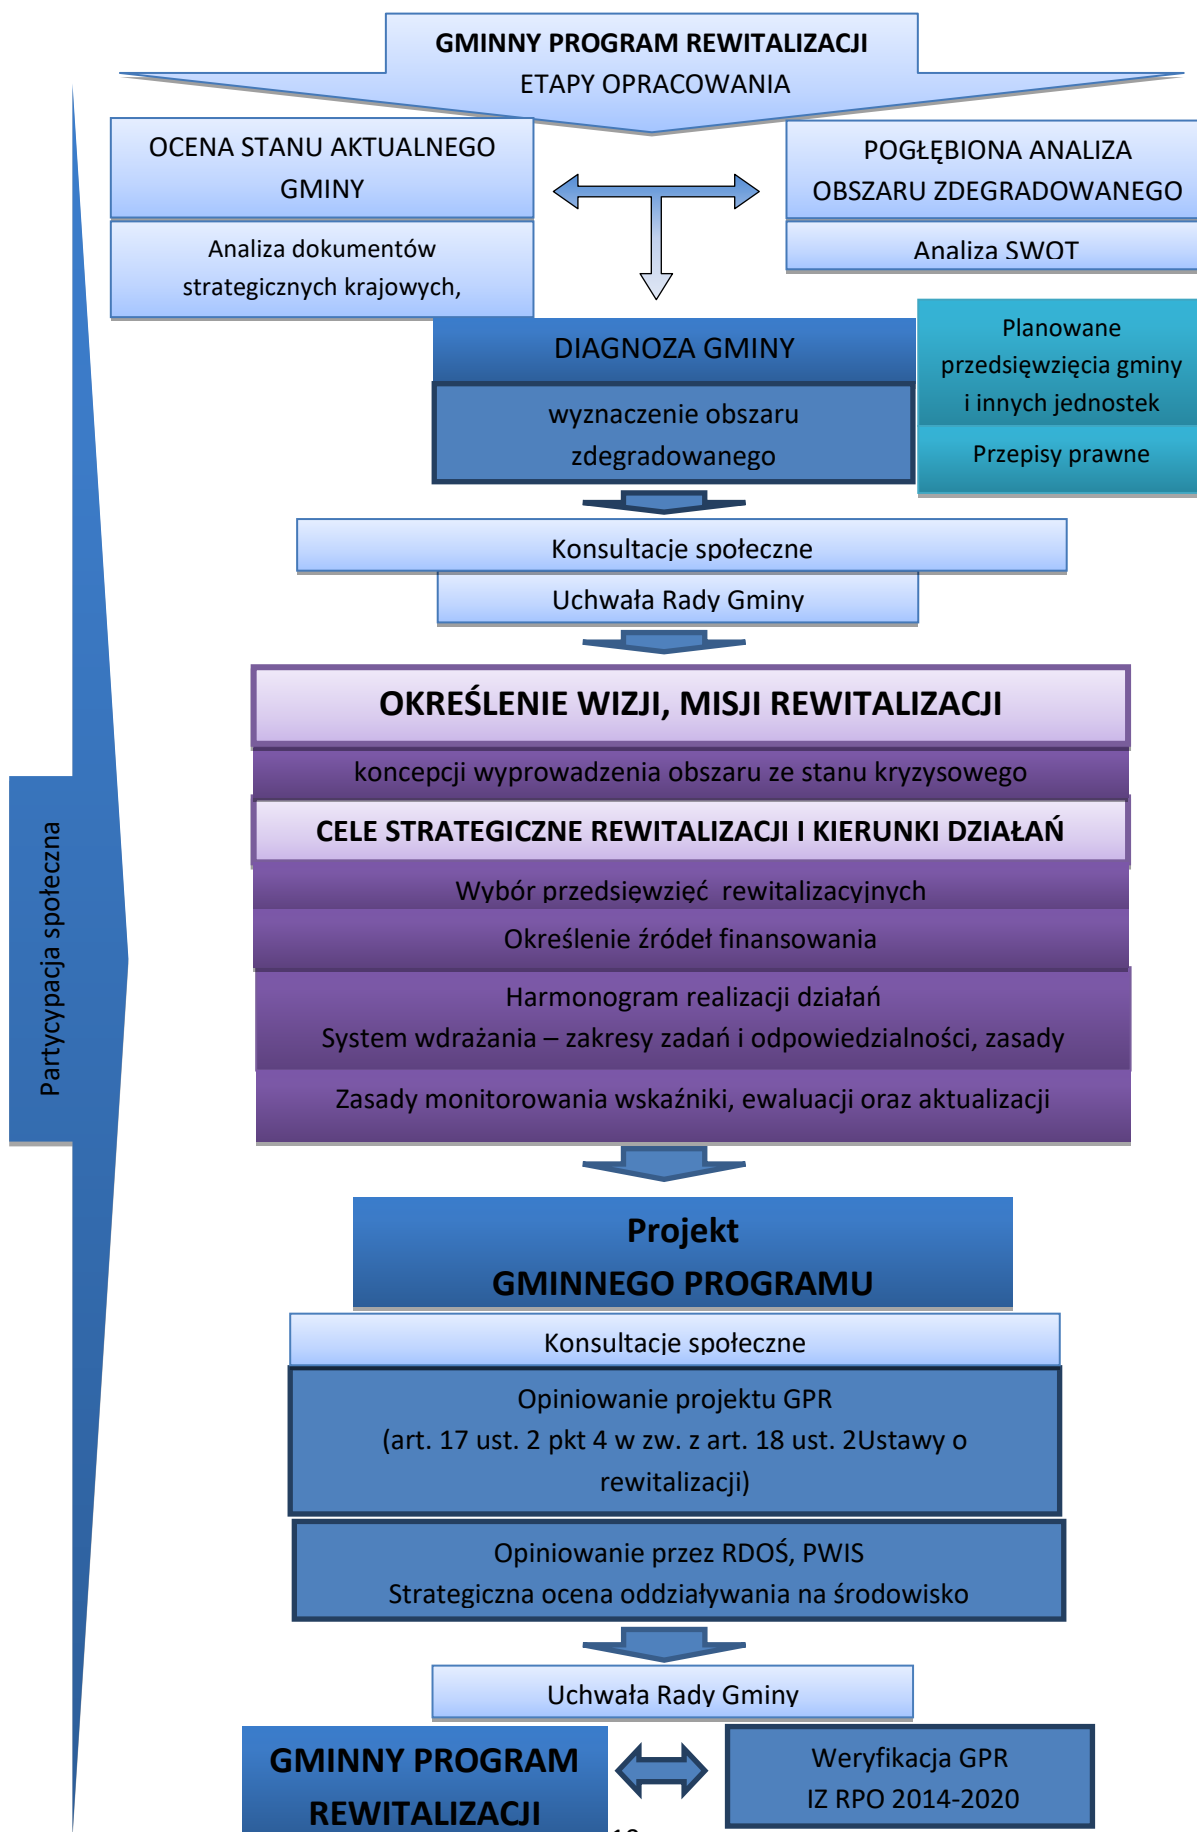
GMINNY PROGRAM REWITALIZACJI
ETAPY OPRACOWANIA

OCENA STANU AKTUALNEGO GMINY

Analiza dokumentów strategicznych krajowych,

POGŁĘBIONA ANALIZA OBSZARU ZDEGRADOWANEGO

Analiza SWOT

DIAGNOZA GMINY

wyznaczenie obszaru zdegradowanego

Planowane przedsięwzięcia gminy i innych jednostek

Przepisy prawne

Konsultacje społeczne

Uchwała Rady Gminy

OKREŚLENIE WIZJI, MISJI REWITALIZACJI

koncepcji wyprowadzenia obszaru ze stanu kryzysowego

CELE STRATEGICZNE REWITALIZACJI I KIERUNKI DZIAŁAŃ

Wybór przedsięwzięć rewitalizacyjnych

Określenie źródeł finansowania

Harmonogram realizacji działań
System wdrażania – zakresy zadań i odpowiedzialności, zasady

Zasady monitorowania wskaźniki, ewaluacji oraz aktualizacji

Partycypacja społeczna

Projekt
GMINNEGO PROGRAMU

Konsultacje społeczne

Opiniowanie projektu GPR
(art. 17 ust. 2 pkt 4 w zw. z art. 18 ust. 2Ustawy o rewitalizacji)

Opiniowanie przez RDOŚ, PWIS
Strategiczna ocena oddziaływania na środowisko

Uchwała Rady Gminy

GMINNY PROGRAM REWITALIZACJI

Weryfikacja GPR
IZ RPO 2014-2020

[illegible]